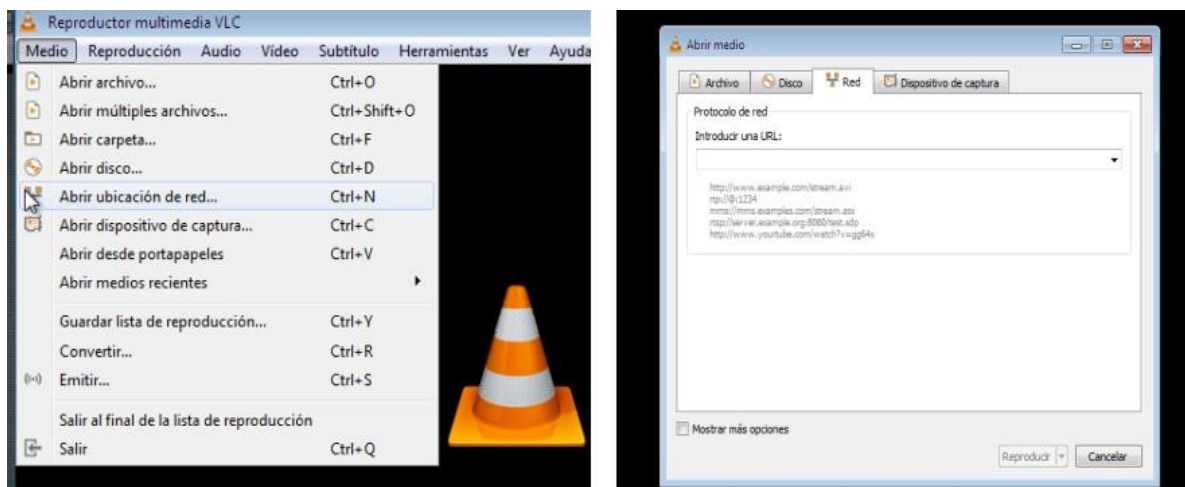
Reproductor multimedia VLC

Medio Reproducción Audio Vídeo Subtítulo Herramientas Ver Ayuda

Abrir archivo... Ctrl+O
Abrir múltiples archivos... Ctrl+Shift+O
Abrir carpeta... Ctrl+F
Abrir disco... Ctrl+D
Abrir ubicación de red... Ctrl+N
Abrir dispositivo de captura... Ctrl+C
Abrir desde portapapeles Ctrl+V
Abrir medios recientes
Guardar lista de reproducción... Ctrl+Y
Convertir... Ctrl+R
Emitir... Ctrl+S
Salir al final de la lista de reproducción
Salir Ctrl+Q

Abrir medio

Archivo Disco Red Dispositivo de captura

Protocolo de red
Introducir una URL:

http://www.example.com/stream.avi
rtp://@:1234
mms://mms.examples.com/stream.asx
rtsp://server.example.org:8080/test.sdp
http://www.yourtube.com/watch?v=gg64x

Mostrar más opciones

Reproducir Cancelar